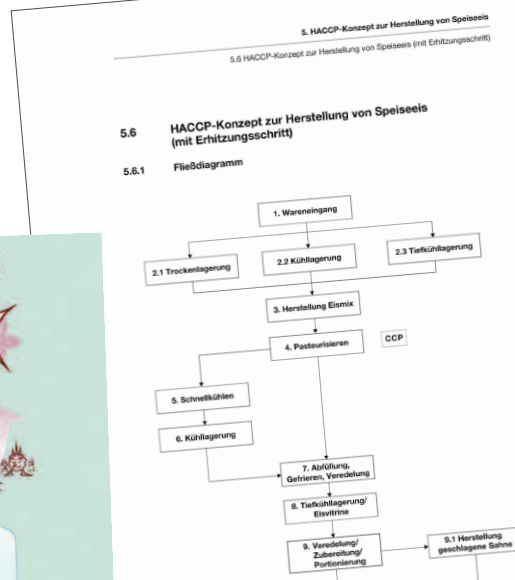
5. HACCP-Konzept zur Herstellung von Speiseeis

5.6 HACCP-Konzept zur Herstellung von Speiseeis (mit Erhitzungsschritt)

5.6 HACCP-Konzept zur Herstellung von Speiseeis (mit Erhitzungsschritt)

5.6.1 Fließdiagramm

1. Wareneingang

2.1 Trockenlagerung

2.2 Kühllagerung

2.3 Tiefkühllagerung

3. Herstellung Eismix

4. Pasteurisieren

CCP

5. Schnellkühlen

6. Kühllagerung

7. Abfüllung, Gefrieren, Veredelung

8. Tiefkühllagerung/ Eisvitrine

9. Veredelung/ Zubereitung/ Portionierung

9.1 Herstellung geschlagene Sahne